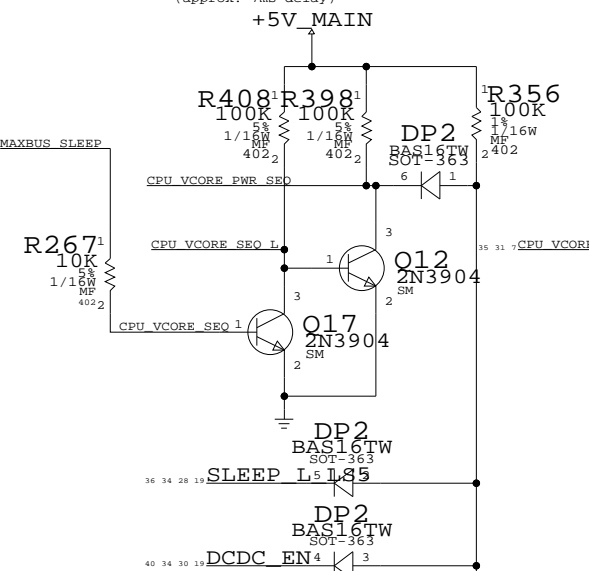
(approx. 4ms delay)
+5V_MAIN

R408 1 100K 5% 1/16W MF 402 2
R398 1 100K 5% 1/16W MF 402 2
R356 1 100K 1% 1/16W MF 402 2

DP2 BAS16TW SOT-363
6 1

MAXBUS_SLEEP

CPU_VCORE_PWR_SEQ

CPU_VCORE_SEQ_L

35 31 7 CPU_VCORE

R267 1 10K 5% 1/16W MF 402 2

Q12 2N3904 SM
3 1 2

CPU_VCORE_SEQ 1

Q17 2N3904 SM
3 2

DP2 BAS16TW SOT-363
36 34 28 19 SLEEP_L_LS5 5 2

DP2 BAS16TW SOT-363
40 34 30 19 DCDC_EN 4 3